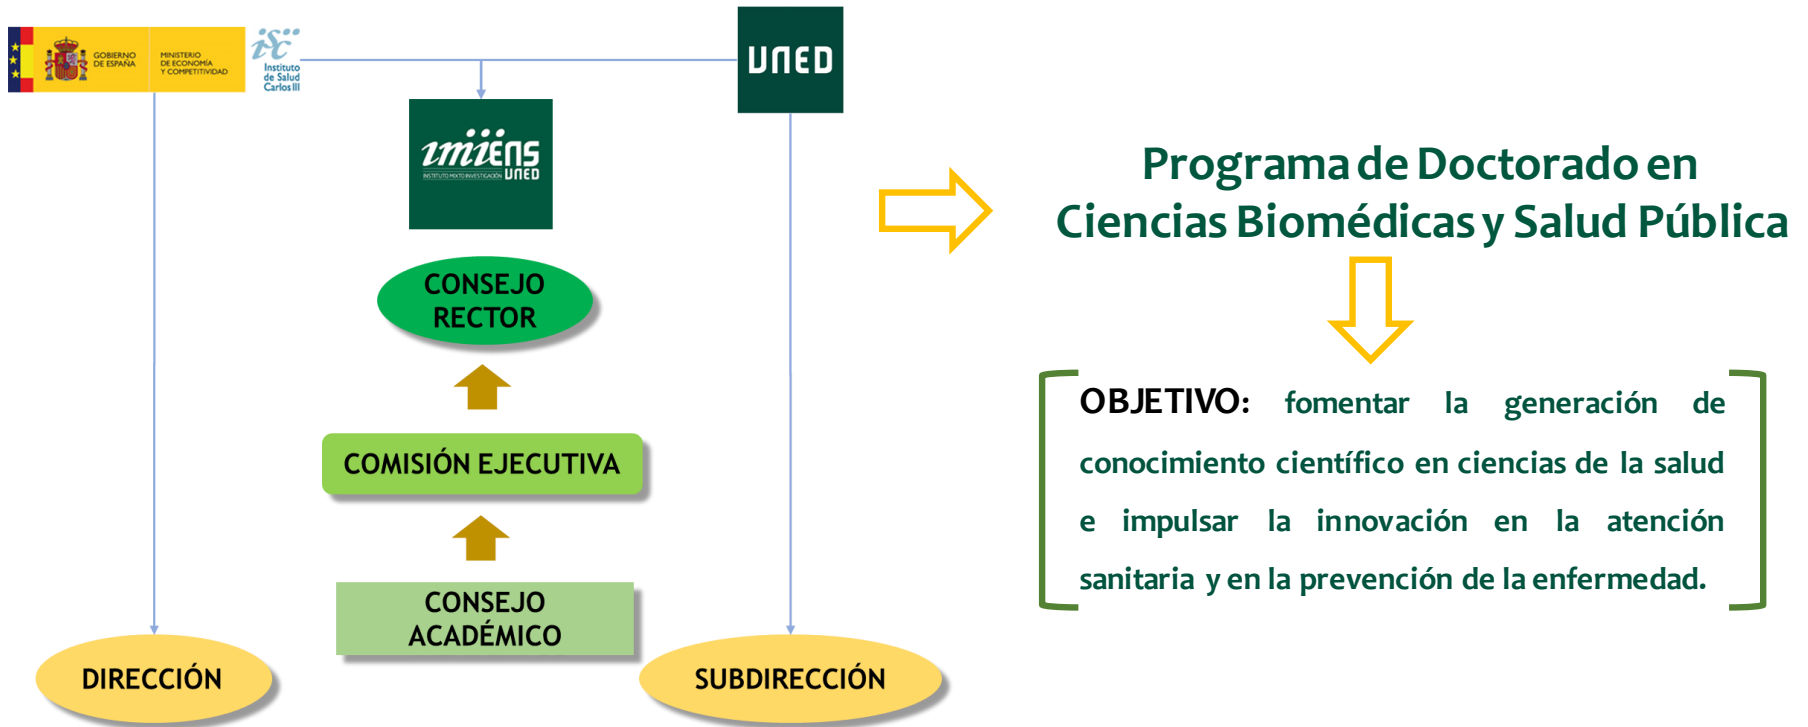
GOBIERNO DE ESPAÑA MINISTERIO DE ECONOMÍA Y COMPETITIVIDAD

isciii Instituto de Salud Carlos III

UNED

imiens INSTITUTO MIXTO INVESTIGACIÓN UNED

CONSEJO RECTOR

COMISIÓN EJECUTIVA

CONSEJO ACADÉMICO

DIRECCIÓN

SUBDIRECCIÓN

Programa de Doctorado en Ciencias Biomédicas y Salud Pública

OBJETIVO: fomentar la generación de conocimiento científico en ciencias de la salud e impulsar la innovación en la atención sanitaria y en la prevención de la enfermedad.